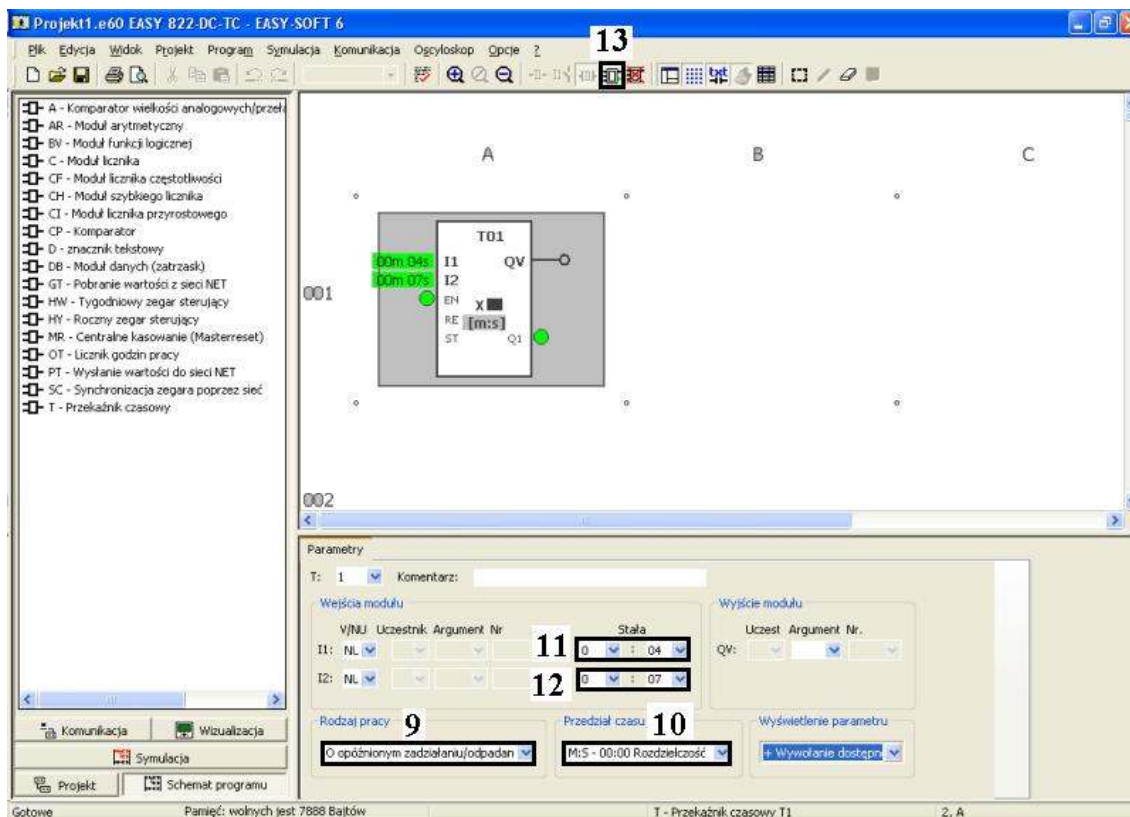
Projekt1.e60 EASY 822-DC-TC - EASY-SOFT 6

Plik Edycja Widok Projekt Program Symulacja Komunikacja Oscyloskop Opcje ?

13

A - Komparator wielkości analogowych/przeł
AR - Moduł arytmetyczny
BV - Moduł funkcji logicznej
C - Moduł licznika
CF - Moduł licznika częstotliwości
CH - Moduł szybkiego licznika
CI - Moduł licznika przyrostowego
CP - Komparator
D - znacznik tekstowy
DB - Moduł danych (zatrzask)
GT - Pobranie wartości z sieci NET
HW - Tygodniowy zegar sterujący
HY - Roczny zegar sterujący
MR - Centralne kasowanie (Masterreset)
OT - Licznik godzin pracy
PT - Wysłanie wartości do sieci NET
SC - Synchronizacja zegara poprzez sieć
T - Przekaźnik czasowy

A B C

001

T01
00m 04s I1
00m 07s I2
EN
RE
ST
QV
X
[m:s]
Q1

002

Komunikacja
Wizualizacja
Symulacja
Projekt
Schemat programu

Parametry

T: 1 Komentarz:

Wejścia modułu
V/NU Uczestnik Argument Nr Stała
I1: NL 0 : 04
I2: NL 0 : 07

11

12

Wyjście modułu
Uczest Argument Nr.
QV:

Rodzaj pracy 9
O opóźnionym zadziałaniu/odpadan

Przedział czasu 10
M:S - 00:00 Rozdzielczość

Wyświetlenie parametru
+ Wywołanie dostępn

Gotowe Pamięć: wolnych jest 7888 Bajtów T - Przekaźnik czasowy T1 2, A